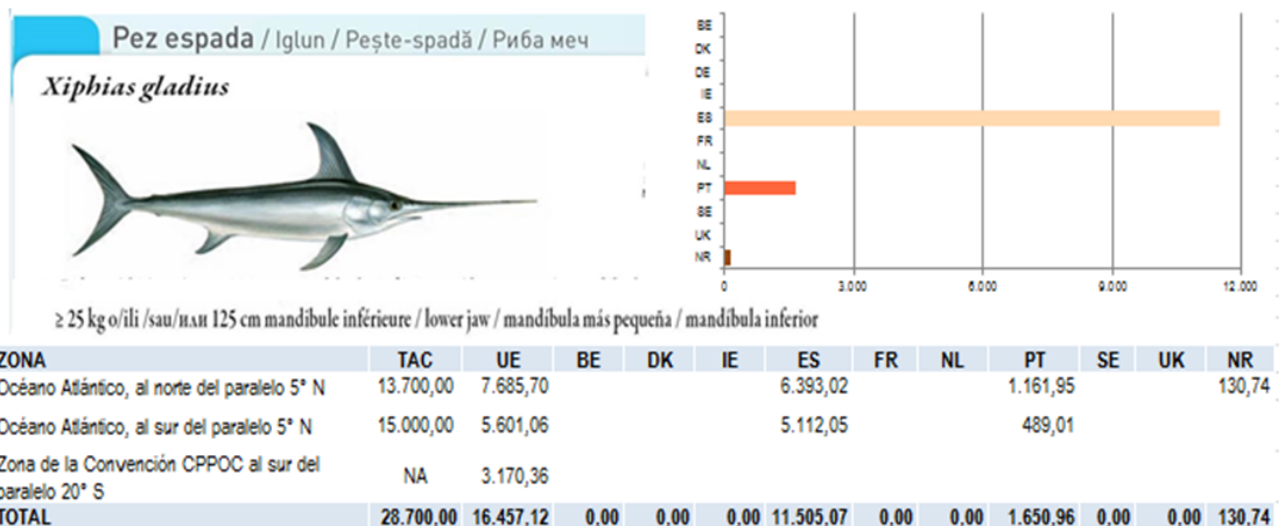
Pez espada / Iglun / Peşte-spadă / Риба меч

Xiphias gladius

BE
DK
DE
IE
ES
FR
NL
PT
SE
UK
NR

0 3.000 6.000 9.000 12.000

≥ 25 kg o/ili /sau/или 125 cm mandibule inférieure / lower jaw / mandíbula más pequeña / mandíbula inferior

| ZONA | TAC | UE | BE | DK | IE | ES | FR | NL | PT | SE | UK | NR |
|---|---|---|---|---|---|---|---|---|---|---|---|---|
| Océano Atlántico, al norte del paralelo 5° N | 13.700,00 | 7.685,70 | | | | 6.393,02 | | | 1.161,95 | | | 130,74 |
| Océano Atlántico, al sur del paralelo 5° N | 15.000,00 | 5.601,06 | | | | 5.112,05 | | | 489,01 | | | |
| Zona de la Convención CPPOC al sur del paralelo 20° S | NA | 3.170,36 | | | | | | | | | | |
| TOTAL | 28.700,00 | 16.457,12 | 0,00 | 0,00 | 0,00 | 11.505,07 | 0,00 | 0,00 | 1.650,96 | 0,00 | 0,00 | 130,74 |